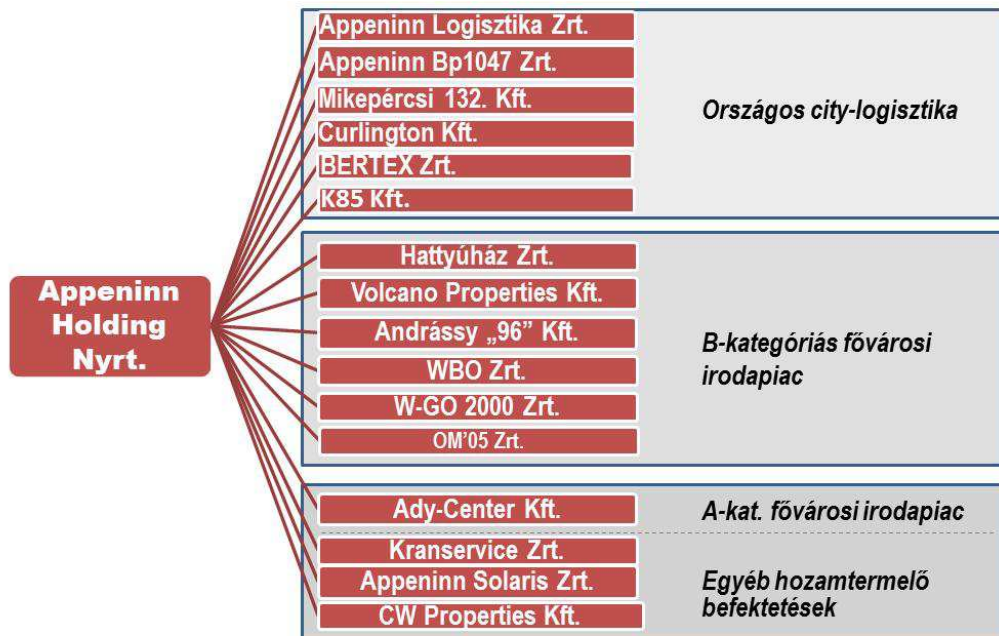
Appeninn Holding Nyrt.

Appeninn Logisztika Zrt.
Appeninn Bp1047 Zrt.
Mikepércsi 132. Kft.
Curlington Kft.
BERTEX Zrt.
K85 Kft.

Országos city-logisztika

Hattyúház Zrt.
Volcano Properties Kft.
Andrássy „96" Kft.
WBO Zrt.
W-GO 2000 Zrt.
OM'05 Zrt.

B-kategóriás fővárosi irodapiac

Ady-Center Kft.

A-kat. fővárosi irodapiac

Kranservice Zrt.
Appeninn Solaris Zrt.
CW Properties Kft.

Egyéb hozamtermelő befektetések